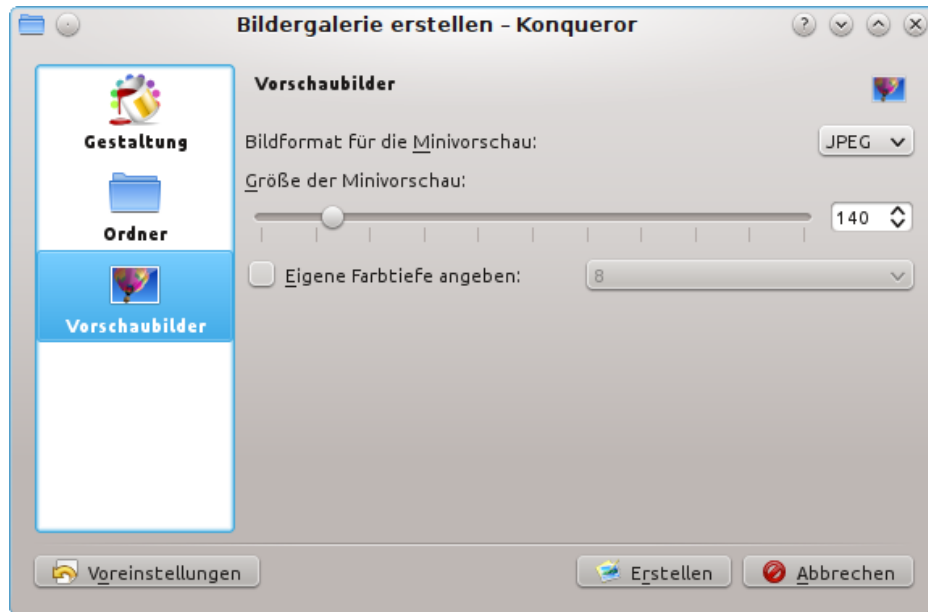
Bildergalerie erstellen - Konqueror

Gestaltung

Ordner

Vorschaubilder

Vorschaubilder

Bildformat für die Minivorschau:

JPEG

Größe der Minivorschau:

140

Eigene Farbtiefe angeben:

8

Voreinstellungen

Erstellen

Abbrechen